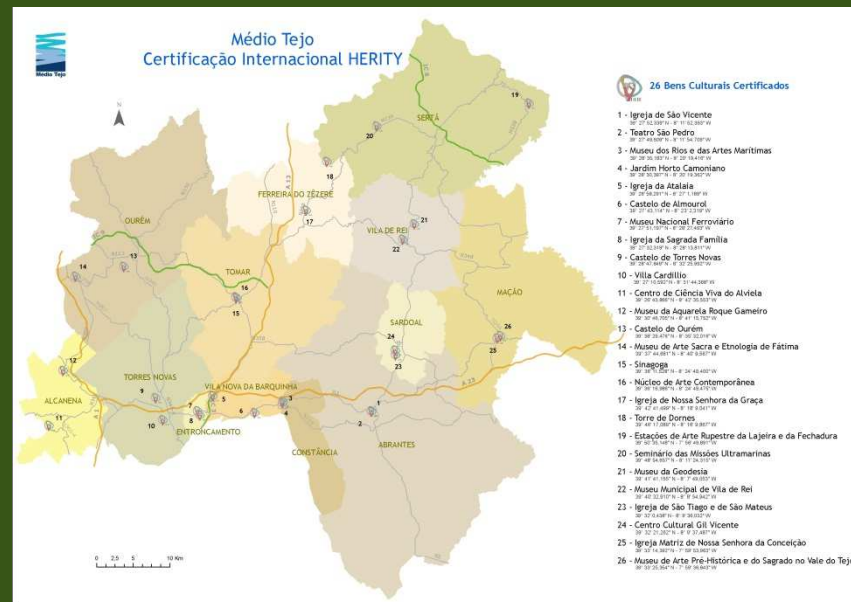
Médio Tejo
Certificação Internacional HERITY

Médio Tejo

N

26 Bens Culturais Certificados

1 - Igreja de São Vicente
2 - Teatro São Pedro
3 - Museu dos Rios e das Artes Marítimas
4 - Jardim Horto Camoniano
5 - Igreja da Atalaia
6 - Castelo de Almourol
7 - Museu Nacional Ferroviário
8 - Igreja da Sagrada Família
9 - Castelo de Torres Novas
10 - Villa Cardillio
11 - Centro de Ciência Viva do Alviela
12 - Museu da Aquarela Roque Gameiro
13 - Castelo de Ourém
14 - Museu de Arte Sacra e Etnologia de Fátima
15 - Sinagoga
16 - Núcleo de Arte Contemporânea
17 - Igreja de Nossa Senhora da Graça
18 - Torre de Dornes
19 - Estações de Arte Rupestre da Lajeira e da Fechadura
20 - Seminário das Missões Ultramarinas
21 - Museu da Geodesia
22 - Museu Municipal de Vila de Rei
23 - Igreja de São Tiago e de São Mateus
24 - Centro Cultural Gil Vicente
25 - Igreja Matriz de Nossa Senhora da Conceição
26 - Museu de Arte Pré-Histórica e do Sagrado no Vale do Tejo

SERTÃ
FERREIRA DO ZÊZERE
OURÉM
VILA DE REI
TOMAR
MAÇÃO
SARDOAL
TORRES NOVAS
VILA NOVA DA BARQUINHA
ALCANENA
ENTRONCAMENTO
CONSTÂNCIA
ABRANTES
A 23

0 2.5 5 10 Km